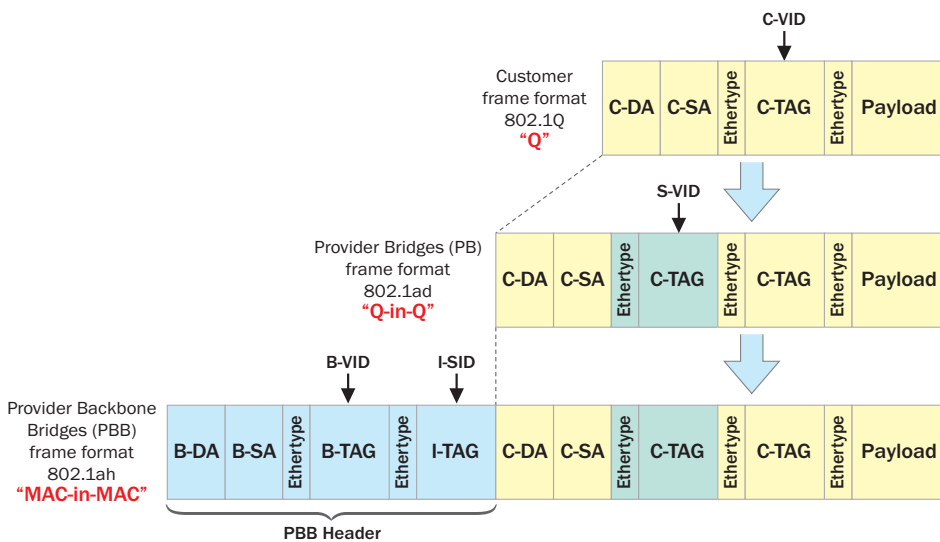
C-VID

Customer frame format 802.1Q
"Q"

| C-DA | C-SA | Ethertype | C-TAG | Ethertype | Payload |
|---|---|---|---|---|---|

S-VID

Provider Bridges (PB) frame format 802.1ad
"Q-in-Q"

| C-DA | C-SA | Ethertype | C-TAG | Ethertype | C-TAG | Ethertype | Payload |
|---|---|---|---|---|---|---|---|

B-VID

I-SID

Provider Backbone Bridges (PBB) frame format 802.1ah
"MAC-in-MAC"

| B-DA | B-SA | Ethertype | B-TAG | Ethertype | I-TAG | C-DA | C-SA | Ethertype | C-TAG | Ethertype | C-TAG | Ethertype | Payload |
|---|---|---|---|---|---|---|---|---|---|---|---|---|---|

PBB Header